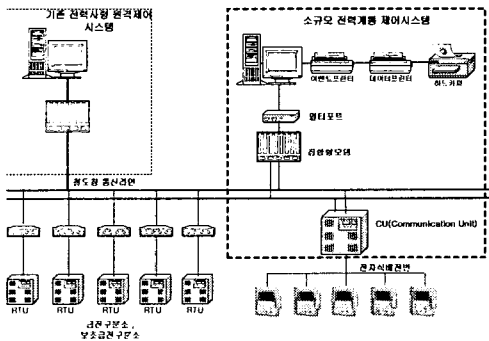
기존 전력사령 원격제어 시스템

소규모 전력계통 제어시스템

이벤트프린터

데이터프린터

하드카피

멀티포트

집합형모뎀

철도청 통신선로

CU(Communication Unit)

전자식배전반

RTU

RTU

RTU

RTU

RTU

급전구분소, 보조급전구분소